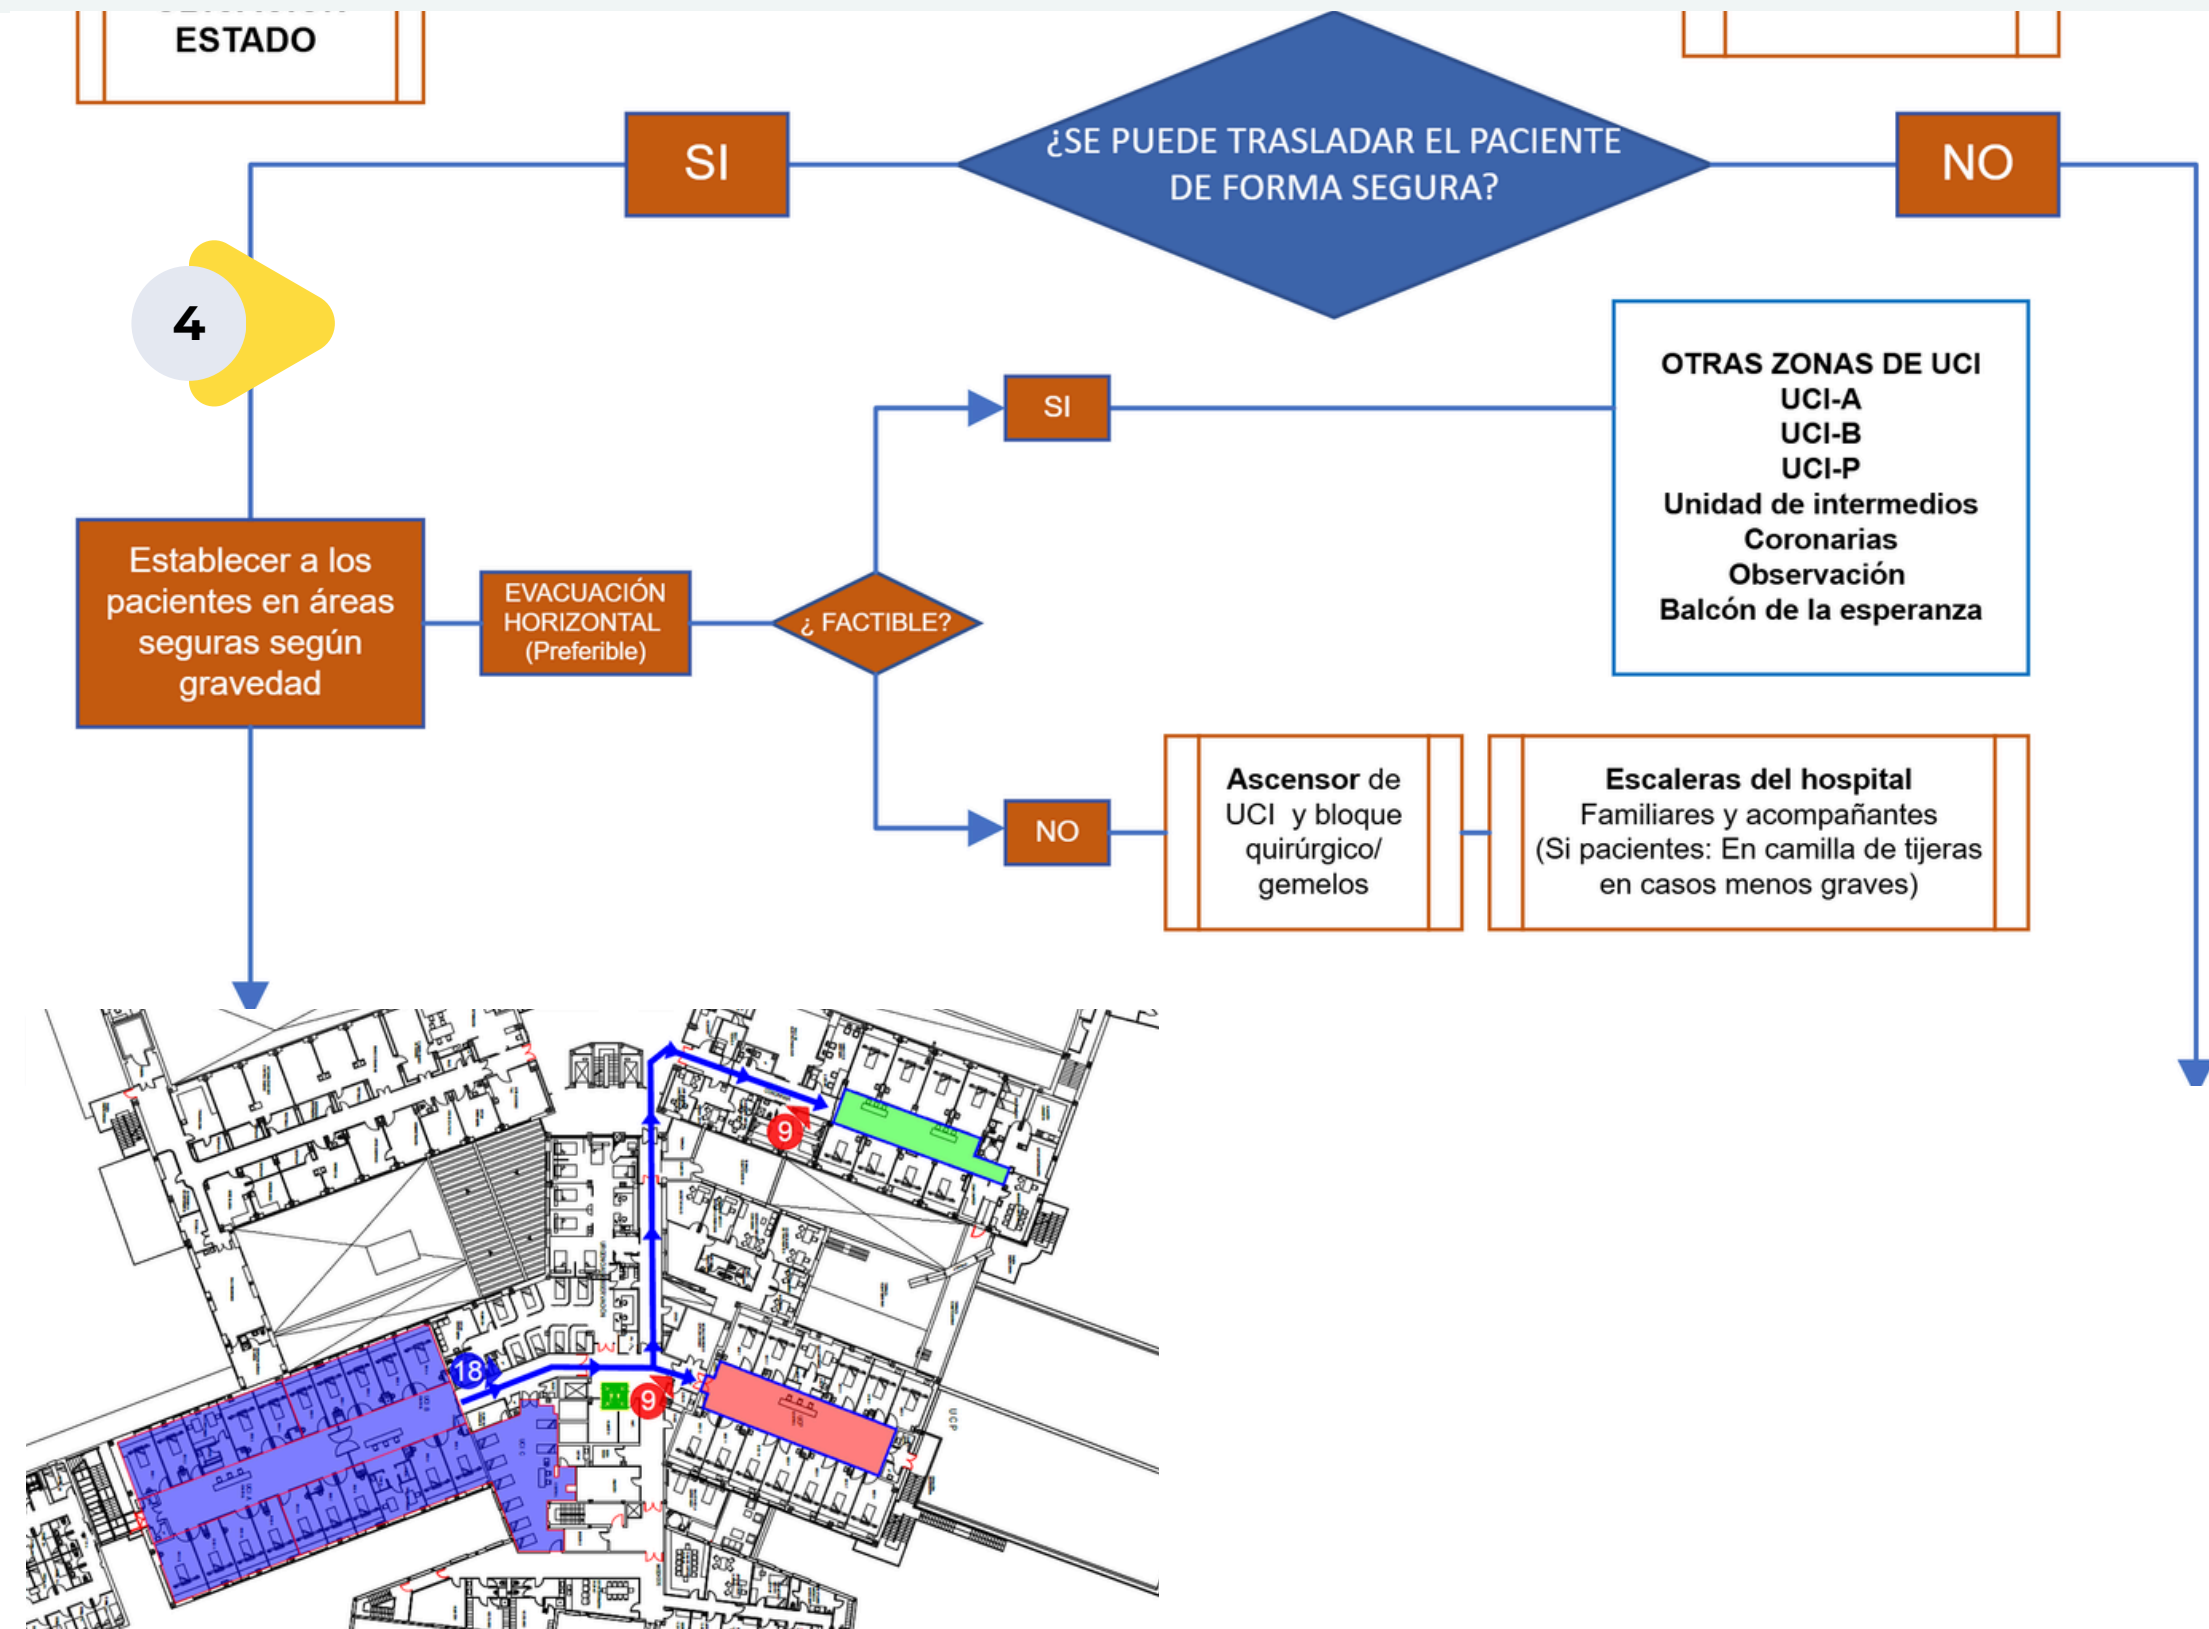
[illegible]
ESTADO

SI

¿SE PUEDE TRASLADAR EL PACIENTE DE FORMA SEGURA?

NO

4

OTRAS ZONAS DE UCI
UCI-A
UCI-B
UCI-P
Unidad de intermedios
Coronarias
Observación
Balcón de la esperanza

SI

Establecer a los pacientes en áreas seguras según gravedad

EVACUACIÓN HORIZONTAL (Preferible)

¿ FACTIBLE?

NO

Ascensor de UCI y bloque quirúrgico/ gemelos

Escaleras del hospital
Familiares y acompañantes
(Si pacientes: En camilla de tijeras en casos menos graves)

9

18

9